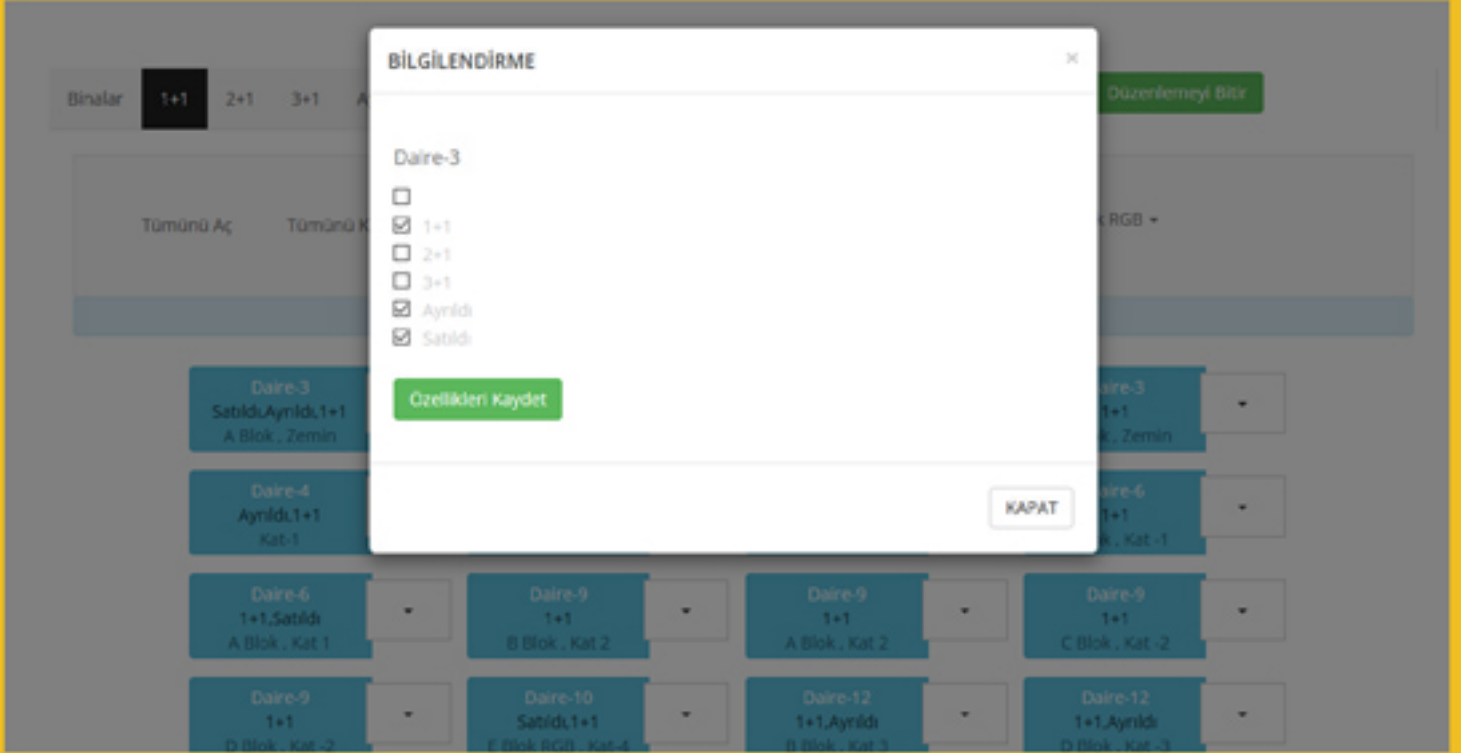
Binalar 1+1 2+1 3+1 A

Düzenlemeyi Bitir

Tümünü Aç Tümünü K

k RGB ▾

BİLGİLENDİRME ×

Daire-3

☐
☑ 1+1
☐ 2+1
☐ 3+1
☑ Ayrıldı
☑ Satıldı

Özellikleri Kaydet

KAPAT

Daire-3
Satıldı,Ayrıldı,1+1
A Blok , Zemin

ire-3
1+1
k , Zemin

Daire-4
Ayrıldı,1+1
Kat-1

ire-6
1+1
k , Kat -1

Daire-6
1+1,Satıldı
A Blok , Kat 1

Daire-9
1+1
B Blok , Kat 2

Daire-9
1+1
A Blok , Kat 2

Daire-9
1+1
C Blok , Kat -2

Daire-9
1+1
D Blok , Kat -2

Daire-10
Satıldı,1+1
E Blok RGB , Kat-4

Daire-12
1+1,Ayrıldı
B Blok , Kat 3

Daire-12
1+1,Ayrıldı
D Blok , Kat -3